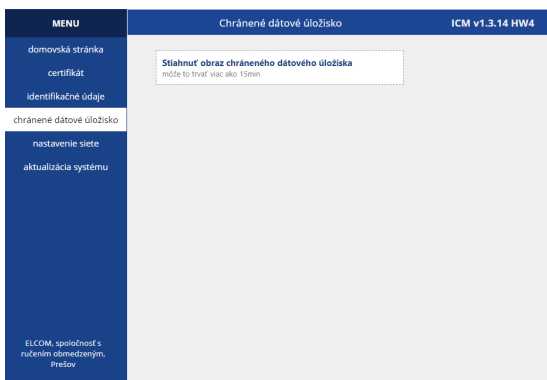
MENU

domovská stránka

certifikát

identifikačné údaje

chránené dátové úložisko

nastavenie siete

aktualizácia systému

ELCOM, spoločnosť s ručením obmedzeným, Prešov

Chránené dátové úložisko

ICM v1.3.14 HW4

Stiahnuť obraz chráneného dátového úložiska
môže to trvať viac ako 15min